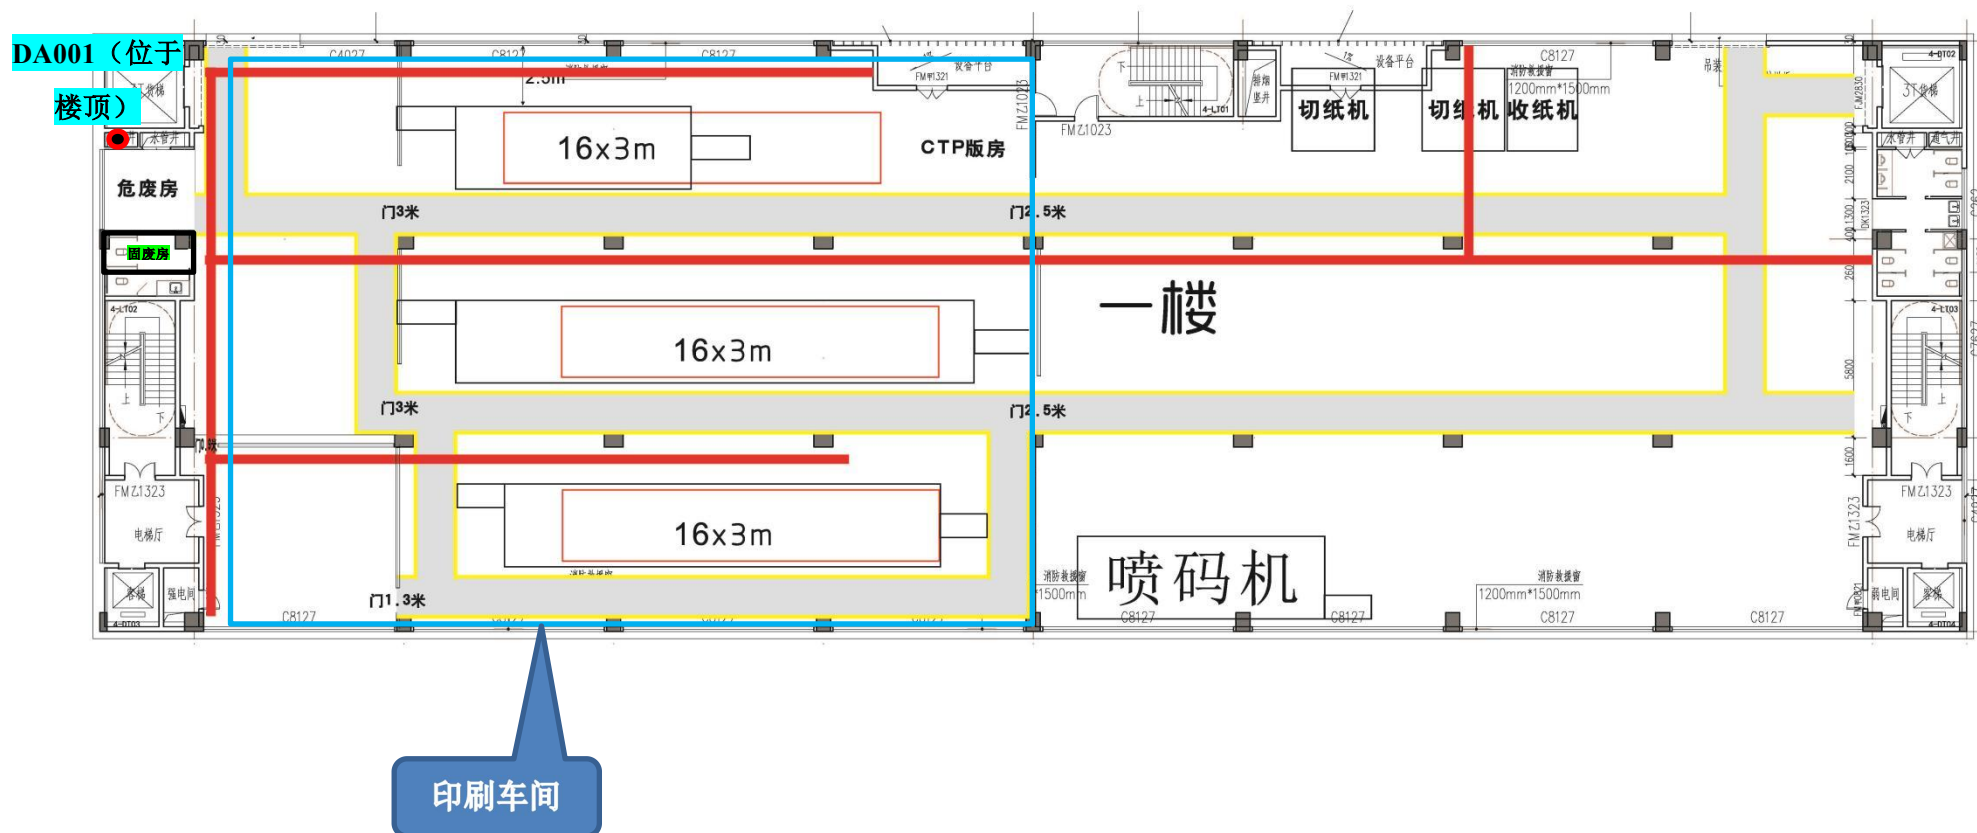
DA001（位于楼顶）

C4027 C8127 C8127

2.5m

16x3m

CTP版房

FMZ1023

FMZ1023

4-LT01

FM甲1321

设备平台

切纸机

切纸机

收纸机

C8127

1200mm*1500mm

3T货梯

4-DT02

水管井

通气井

危废房

门3米

门2.5米

固废房

4-LT02

16x3m

一楼

4-LT03

门3米

门2.5米

FMZ1323

电梯厅

16x3m

喷码机

消防救援窗

1200mm*1500mm

FMZ1323

电梯厅

客梯

强电间

门1.3米

C8127

C8127

C8127

C8127

C8127

弱电间

客梯

4-DT03

4-DT04

印刷车间